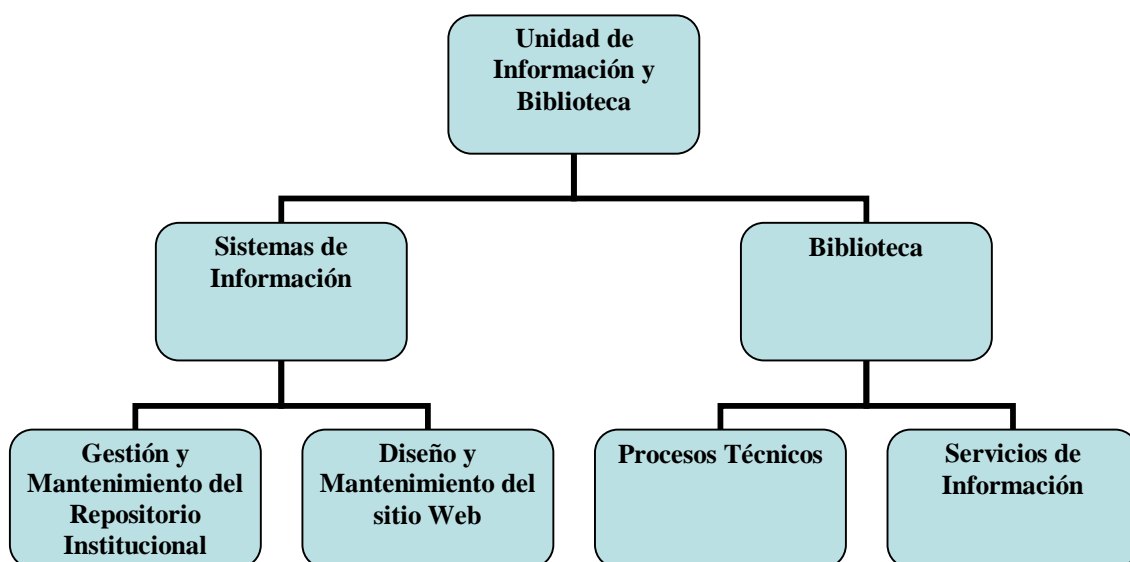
Unidad de Información y Biblioteca

Sistemas de Información

Biblioteca

Gestión y Mantenimiento del Repositorio Institucional

Diseño y Mantenimiento del sitio Web

Procesos Técnicos

Servicios de Información